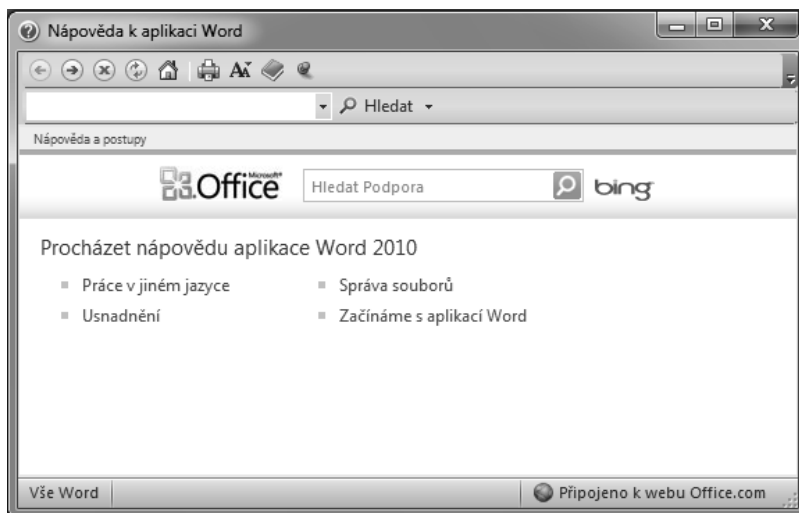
Nápověda k aplikaci Word

Hledat

Nápověda a postupy

Microsoft Office

Hledat Podpora

bing

Procházet nápovědu aplikace Word 2010

Práce v jiném jazyce

Usnadnění

Správa souborů

Začínáme s aplikací Word

Vše Word

Připojeno k webu Office.com